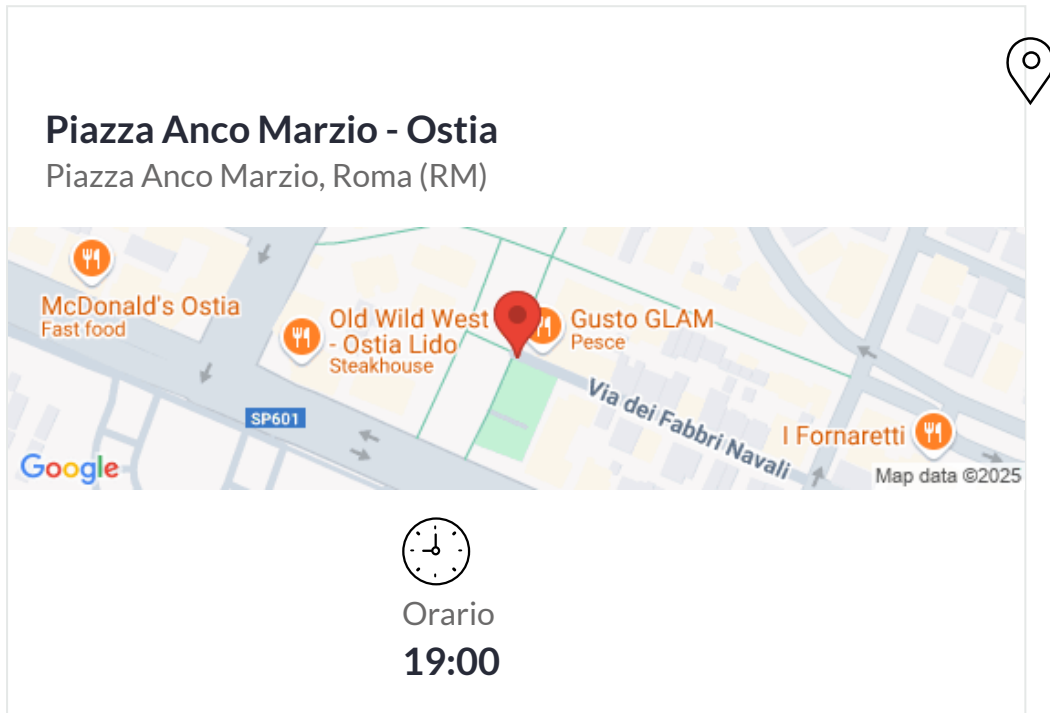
Piazza Anco Marzio - Ostia
Piazza Anco Marzio, Roma (RM)

McDonald's Ostia
Fast food
Old Wild West - Ostia Lido
Steakhouse
Gusto GLAM
Pesce
Via dei Fabbri Navali
SP601
I Fornaretti
Google
Map data ©2025

Orario
19:00